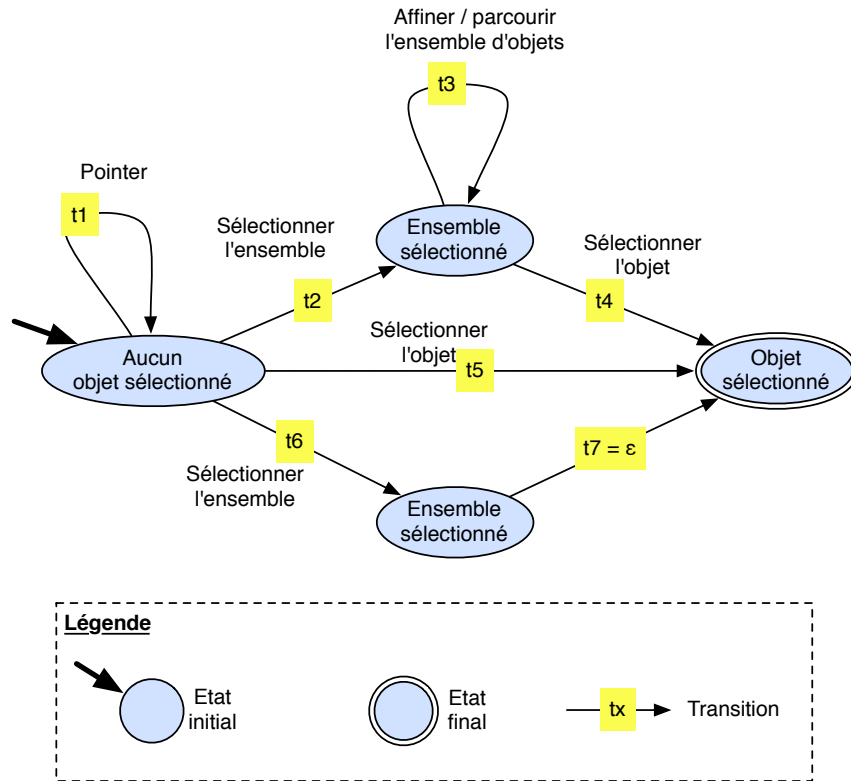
Affiner / parcourir l'ensemble d'objets

t3

Pointer

t1

Sélectionner l'ensemble

Ensemble sélectionné

Sélectionner l'objet

t2

t4

Sélectionner l'objet

Aucun objet sélectionné

t5

Objet sélectionné

t6

t7 = ε

Sélectionner l'ensemble

Ensemble sélectionné

Légende

Etat initial

Etat final

tx

Transition